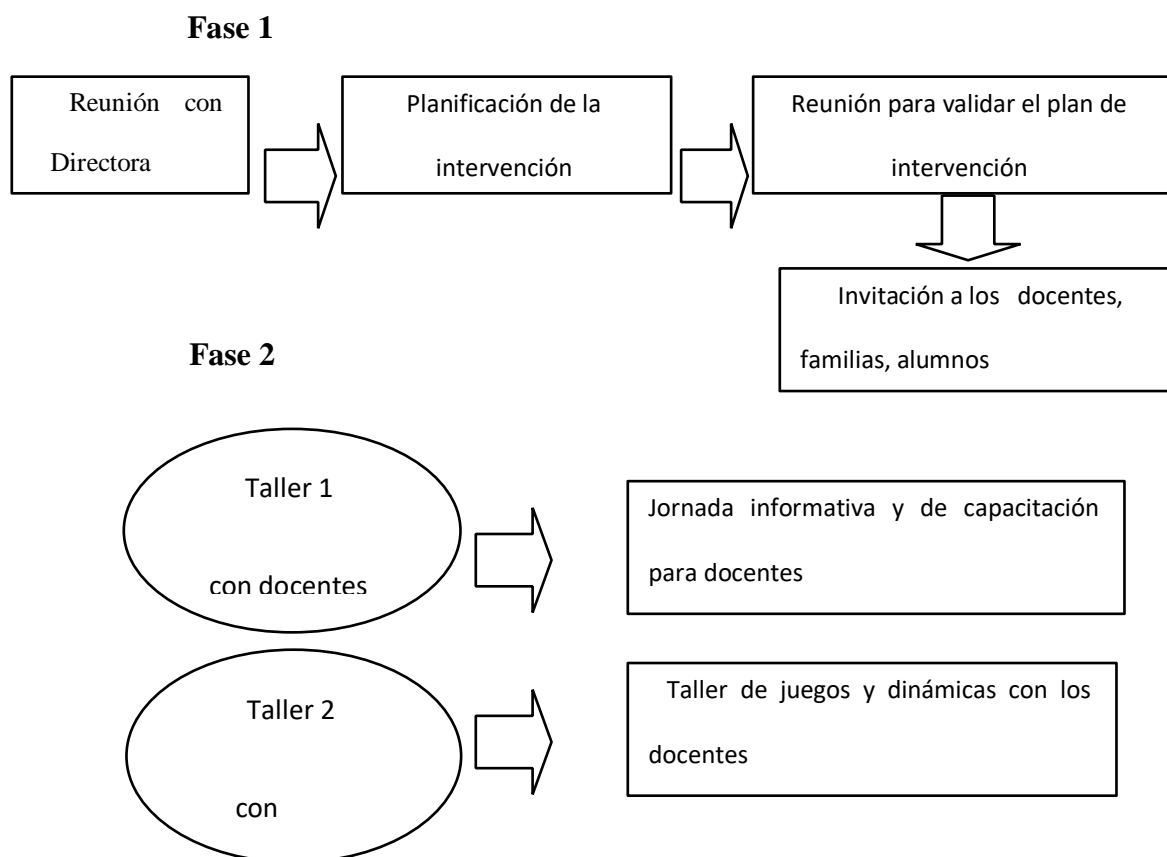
Fase 1

Reunión con Directora

Planificación de la intervención

Reunión para validar el plan de intervención

Invitación a los docentes, familias, alumnos

Fase 2

Taller 1

con docentes

Jornada informativa y de capacitación para docentes

Taller 2

con

Taller de juegos y dinámicas con los docentes